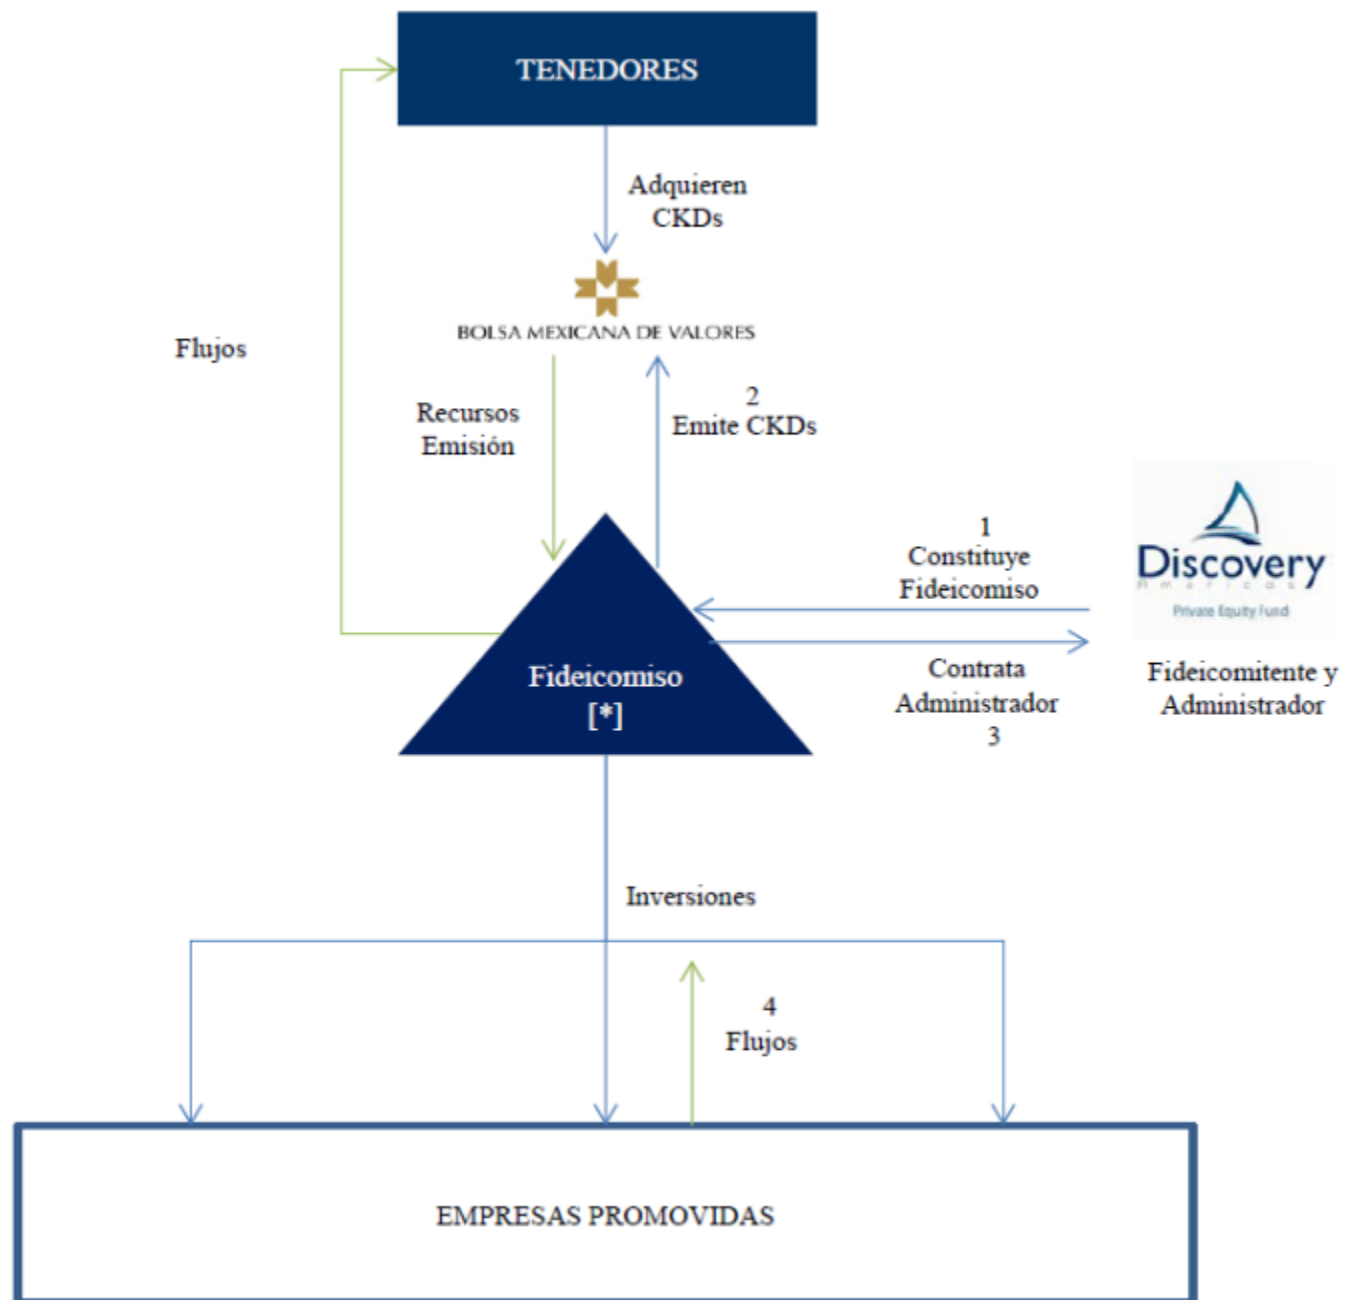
TENEDORES

Adquieren CKDs

BOLSA MEXICANA DE VALORES

Flujos

Recursos Emisión

2
Emite CKDs

1
Constituye Fideicomiso

Discovery
Americas
Private Equity Fund

Fideicomiso
[*]

Contrata Administrador
3

Fideicomitente y Administrador

Inversiones

4
Flujos

EMPRESAS PROMOVIDAS